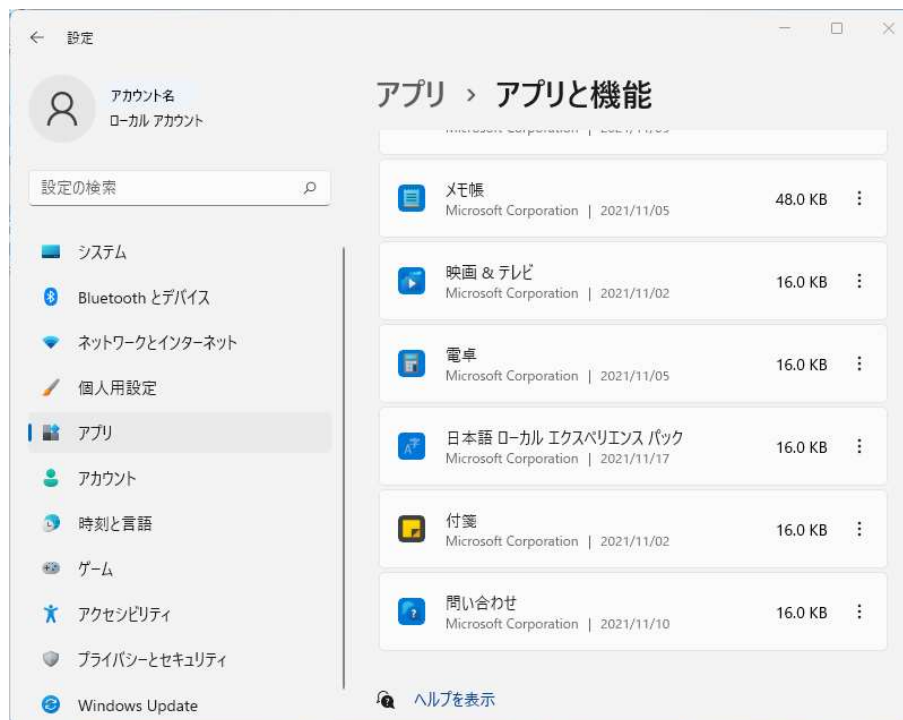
← 設定

アカウント名
ローカル アカウント

設定の検索

システム
Bluetooth とデバイス
ネットワークとインターネット
個人用設定
アプリ
アカウント
時刻と言語
ゲーム
アクセシビリティ
プライバシーとセキュリティ
Windows Update

アプリ › アプリと機能

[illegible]

メモ帳
Microsoft Corporation | 2021/11/05
48.0 KB

映画 & テレビ
Microsoft Corporation | 2021/11/02
16.0 KB

電卓
Microsoft Corporation | 2021/11/05
16.0 KB

日本語 ローカル エクスペリエンス パック
Microsoft Corporation | 2021/11/17
16.0 KB

付箋
Microsoft Corporation | 2021/11/02
16.0 KB

問い合わせ
Microsoft Corporation | 2021/11/10
16.0 KB

ヘルプを表示